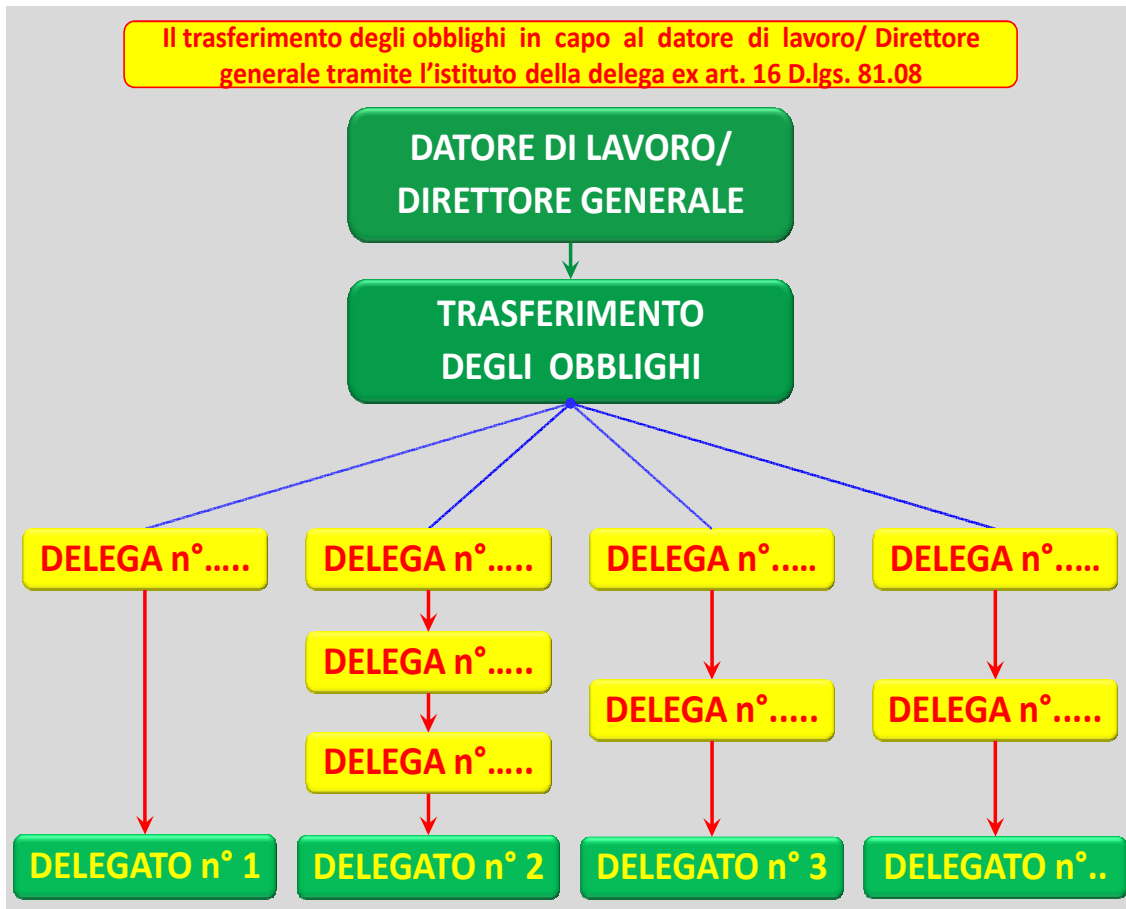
Il trasferimento degli obblighi in capo al datore di lavoro/ Direttore generale tramite l’istituto della delega ex art. 16 D.lgs. 81.08

DATORE DI LAVORO/ DIRETTORE GENERALE

TRASFERIMENTO DEGLI OBBLIGHI

DELEGA n°.....

DELEGATO n° 1

DELEGA n°.....

DELEGA n°.....

DELEGA n°.....

DELEGATO n° 2

DELEGA n°.....

DELEGA n°.....

DELEGATO n° 3

DELEGA n°.....

DELEGA n°.....

DELEGATO n°..